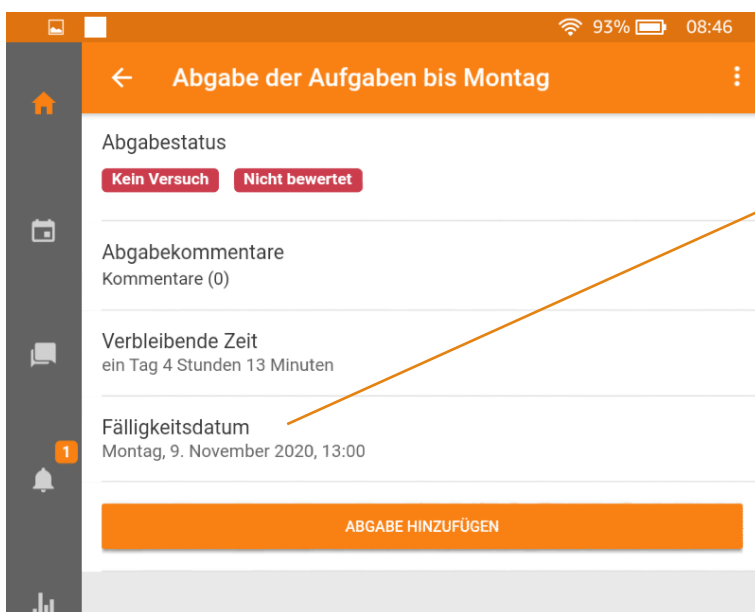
93% 08:46

Abgabe der Aufgaben bis Montag

1

Abgabestatus

Kein Versuch Nicht bewertet

Abgabekommentare
Kommentare (0)

Verbleibende Zeit
ein Tag 4 Stunden 13 Minuten

Fälligkeitsdatum
Montag, 9. November 2020, 13:00

ABGABE HINZUFÜGEN